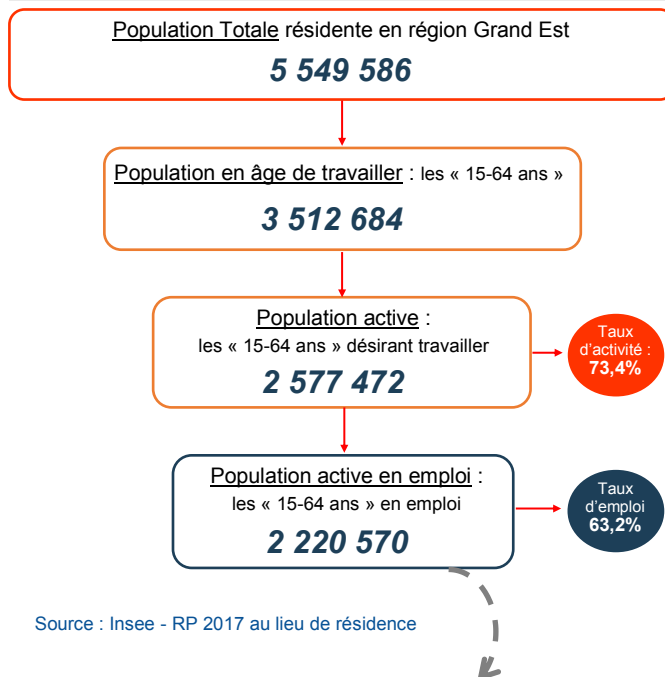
Population Totale résidente en région Grand Est

5 549 586

Population en âge de travailler : les « 15-64 ans »

3 512 684

Population active :
les « 15-64 ans » désirant travailler

2 577 472

Taux d'activité : 73,4%

Population active en emploi :
les « 15-64 ans » en emploi

2 220 570

Taux d'emploi 63,2%

Source : Insee - RP 2017 au lieu de résidence